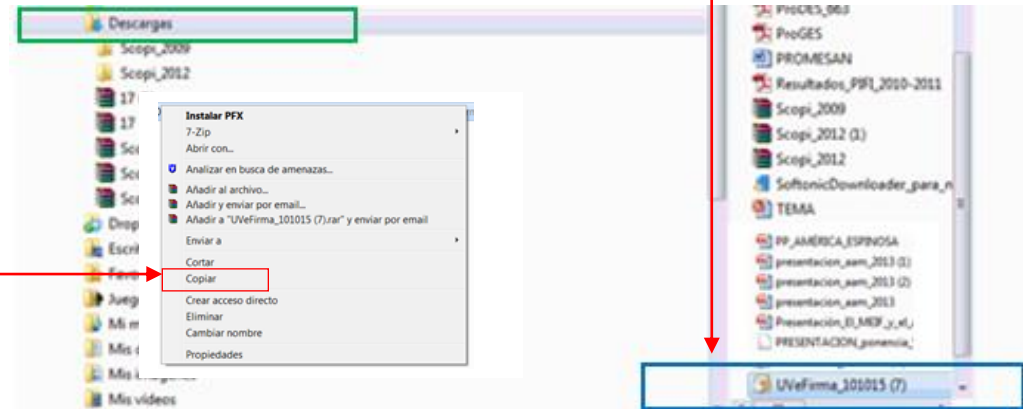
Descargas
Scopi_2009
Scopi_2012
17
17
Sco
Sco
Sco
Drop
Escri
Favo
Jueg
Mi m
Mis
Mis imágenes
Mis vídeos

Instalar PFX
7-Zip
Abrir con...
Analizar en busca de amenazas...
Añadir al archivo...
Añadir y enviar por email...
Añadir a "UVeFirma_101015 (7).rar" y enviar por email
Enviar a
Cortar
Copiar
Crear acceso directo
Eliminar
Cambiar nombre
Propiedades

ProDES_063
ProGES
PROMESAN
Resultados_PIFI_2010-2011
Scopi_2009
Scopi_2012 (1)
Scopi_2012
SoftonicDownloader_para_n
TEMA
PP_AMÉRICA_ESPINOSA
presentacion_aam_2013 (1)
presentacion_aam_2013 (2)
presentacion_aam_2013
Presentación_El_MIDF_y_el_
PRESENTACION_ponencia_
UVeFirma_101015 (7)